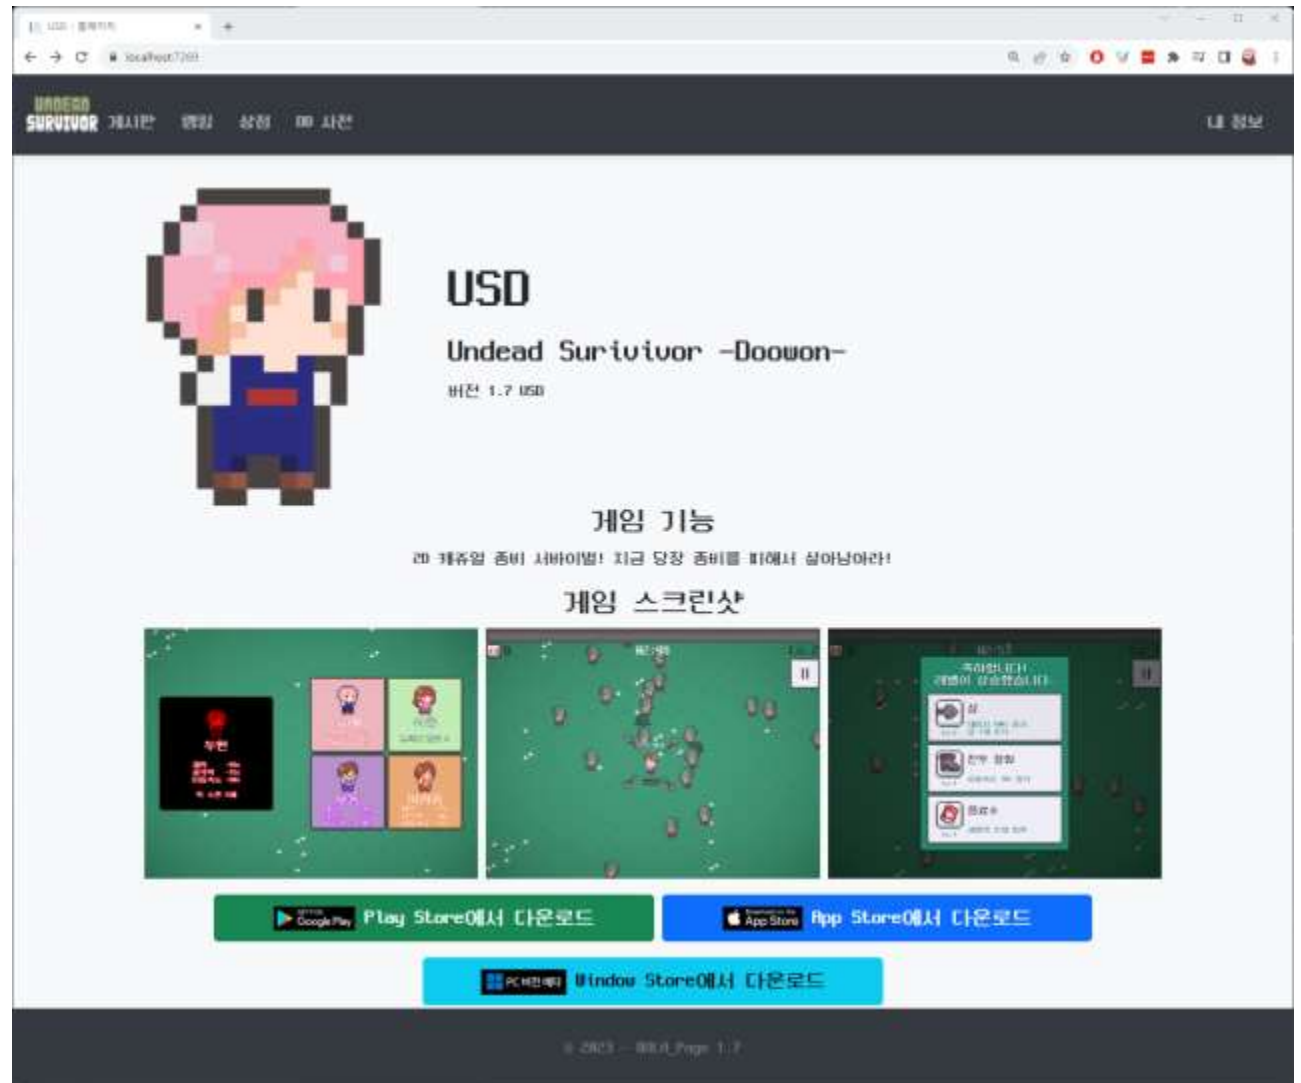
USD - 홈페이지

localhost:7269

UNDEAD SURVIVOR 게시판 랭킹 상점 DB 사전

내 정보

USD

Undead Surivivor -Doowon-

버전 1.7 USD

게임 기능

2D 캐쥬얼 좀비 서바이벌! 지금 당장 좀비를 피해서 살아남아라!

게임 스크린샷

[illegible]

축하합니다!
레벨이 상승했습니다.

Google Play Play Store에서 다운로드

App Store App Store에서 다운로드

PC버전출시 Window Store에서 다운로드

© 2023 - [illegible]_Page 1.7